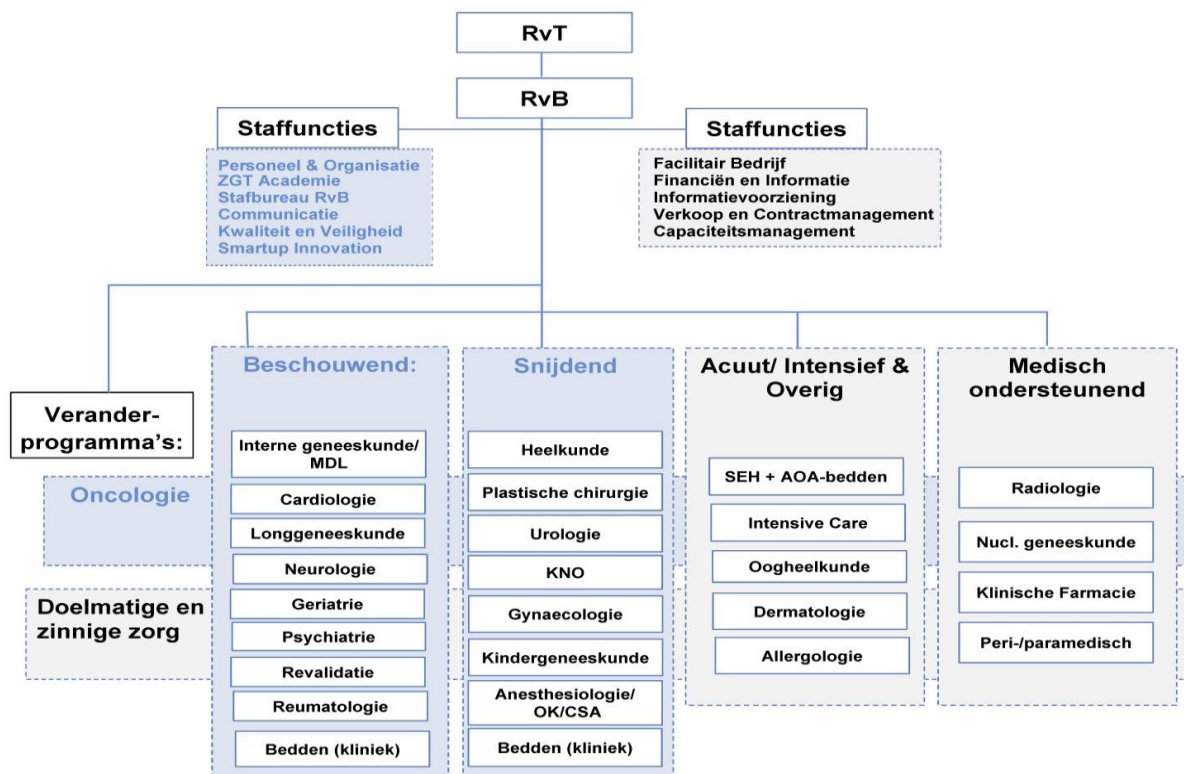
RvT

RvB

Staffuncties

Personeel & Organisatie
ZGT Academie
Stafbureau RvB
Communicatie
Kwaliteit en Veiligheid
Smartup Innovation

Staffuncties

Facilitair Bedrijf
Financiën en Informatie
Informatievoorziening
Verkoop en Contractmanagement
Capaciteitsmanagement

Veranderprogramma's:

Oncologie

Doelmatige en zinnige zorg

Beschouwend:

Interne geneeskunde/ MDL
Cardiologie
Longgeneeskunde
Neurologie
Geriatrie
Psychiatrie
Revalidatie
Reumatologie
Bedden (kliniek)

Snijdend

Heelkunde
Plastische chirurgie
Urologie
KNO
Gynaecologie
Kindergeneeskunde
Anesthesiologie/ OK/CSA
Bedden (kliniek)

Acuut/ Intensief & Overig

SEH + AOA-bedden
Intensive Care
Oogheelkunde
Dermatologie
Allergologie

Medisch ondersteunend

Radiologie
Nucl. geneeskunde
Klinische Farmacie
Peri-/paramedisch